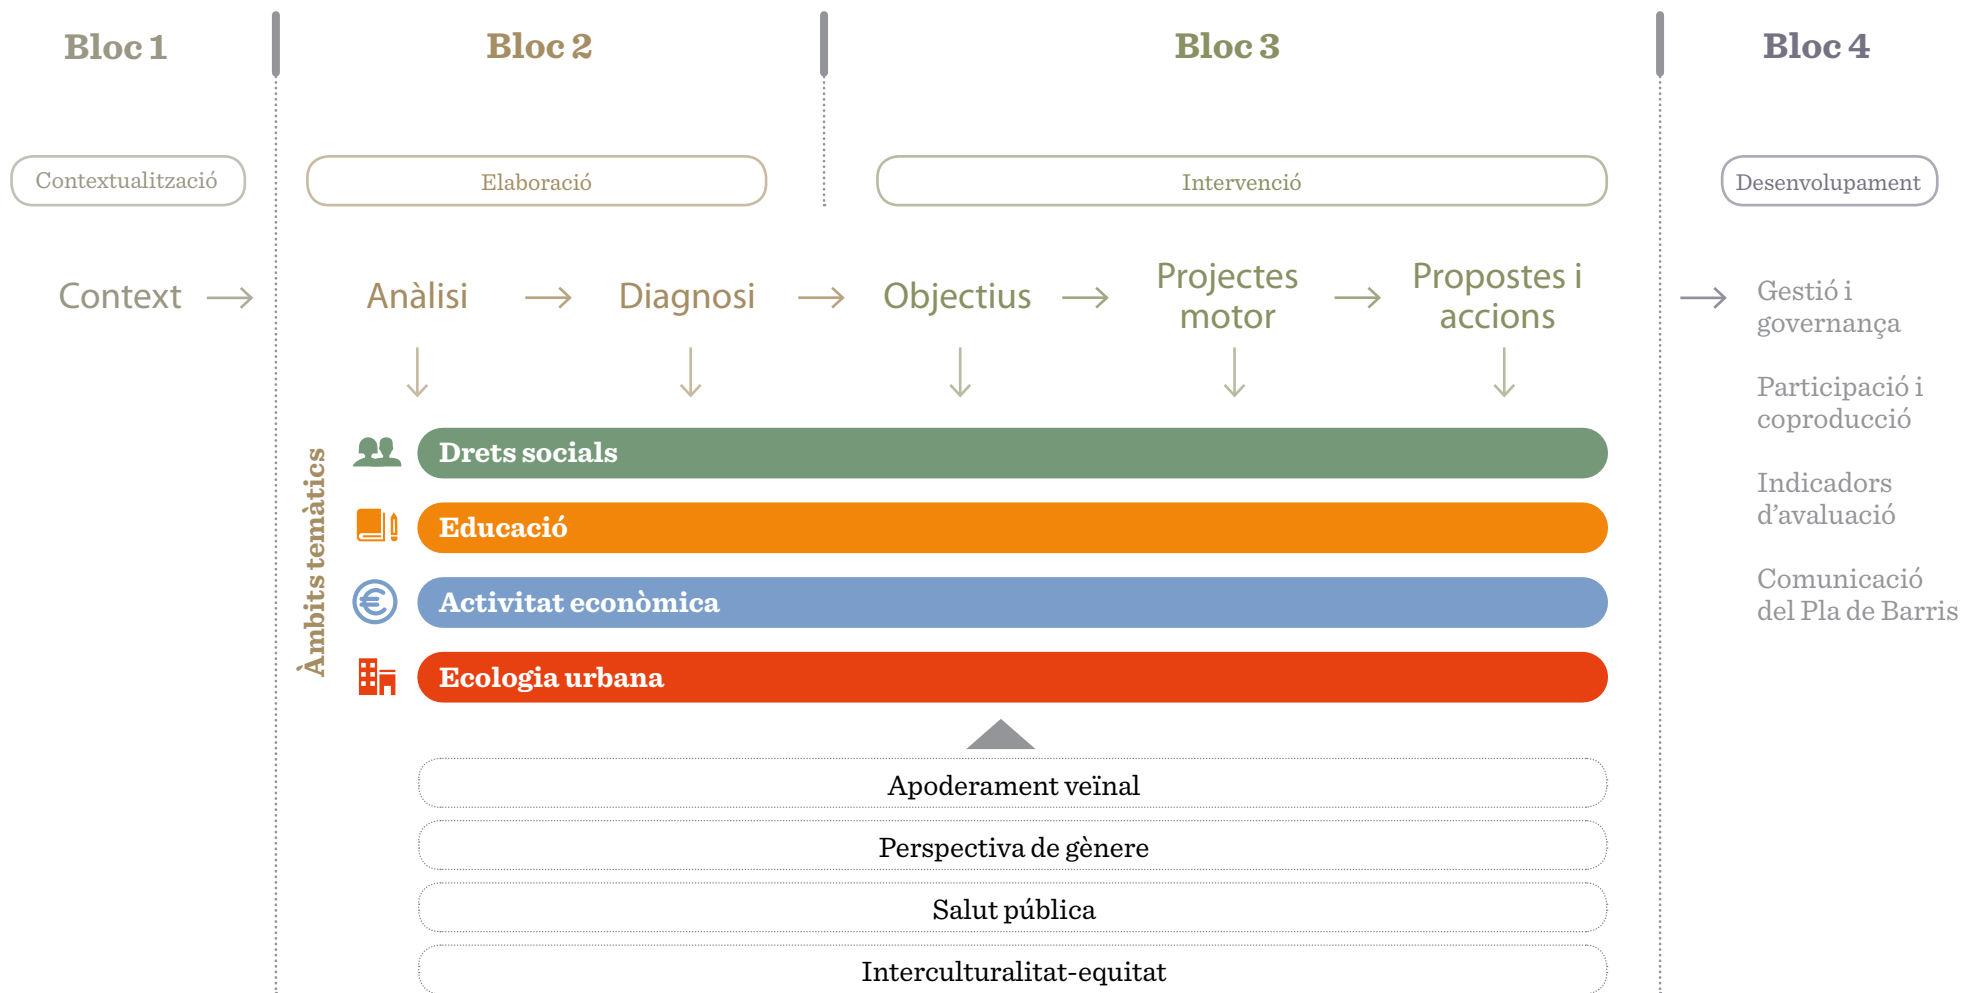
Bloc 1

Bloc 2

Bloc 3

Bloc 4

Contextualització

Elaboració

Intervenció

Desenvolupament

Context →

Anàlisi → Diagnosi → Objectius → Projectes motor → Propostes i accions

→ Gestió i governança

Participació i coproducció

Indicadors d'avaluació

Comunicació del Pla de Barris

Àmbits temàtics

Drets socials

Educació

Activitat econòmica

Ecologia urbana

Apoderament veïnal

Perspectiva de gènere

Salut pública

Interculturalitat-equitat